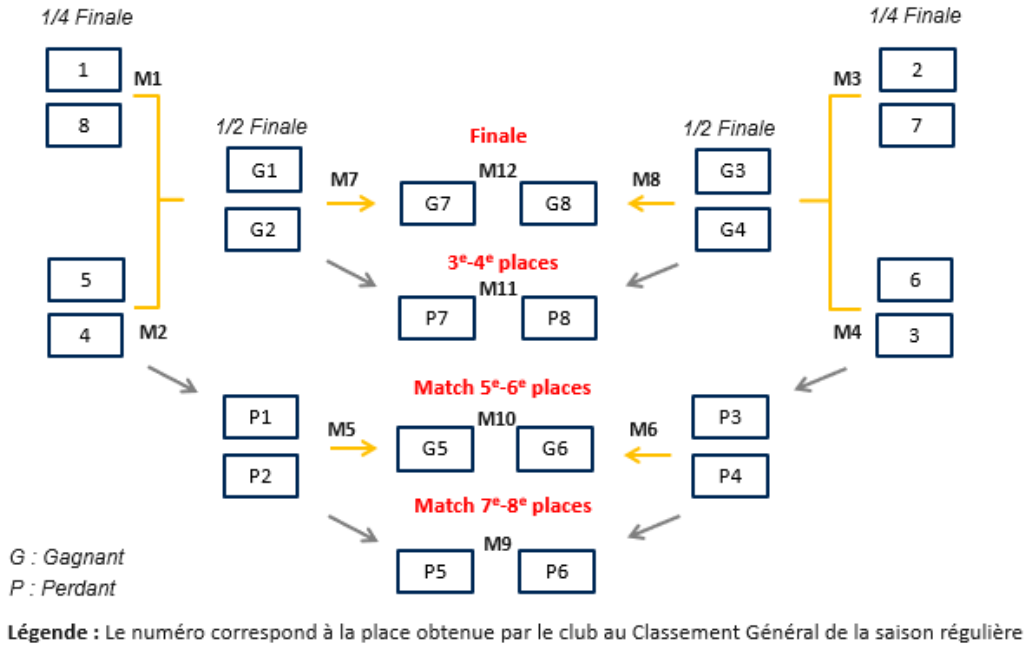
1/4 Finale

1
M1
8

5
4
M2

1/2 Finale

G1
G2

M7

Finale
M12
G7
G8

3$^{e}$-4$^{e}$ places
M11
P7
P8

1/4 Finale

2
M3
7

6
M4
3

1/2 Finale

G3
G4

M8

P1
P2

M5

Match 5$^{e}$-6$^{e}$ places
M10
G5
G6

M6

P3
P4

Match 7$^{e}$-8$^{e}$ places
M9
P5
P6

G : Gagnant
P : Perdant

**Légende :** Le numéro correspond à la place obtenue par le club au Classement Général de la saison régulière